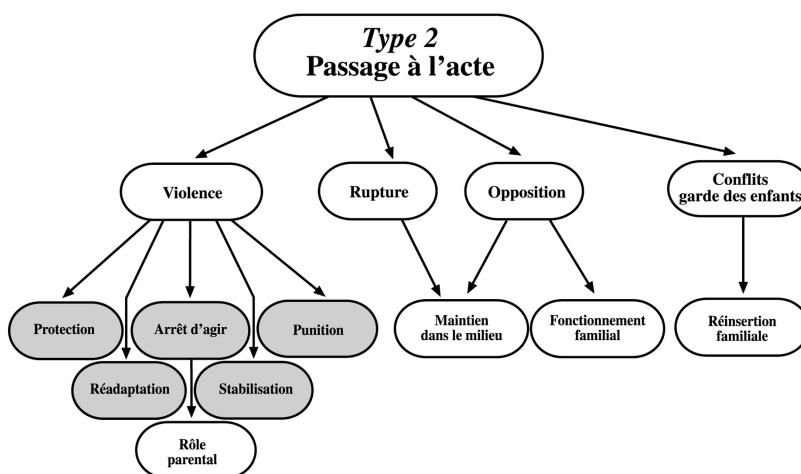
Type 2
Passage à l'acte

Violence

Rupture

Opposition

Conflits garde des enfants

Protection

Arrêt d'agir

Punition

Réadaptation

Stabilisation

Rôle parental

Maintien dans le milieu

Fonctionnement familial

Réinsertion familiale